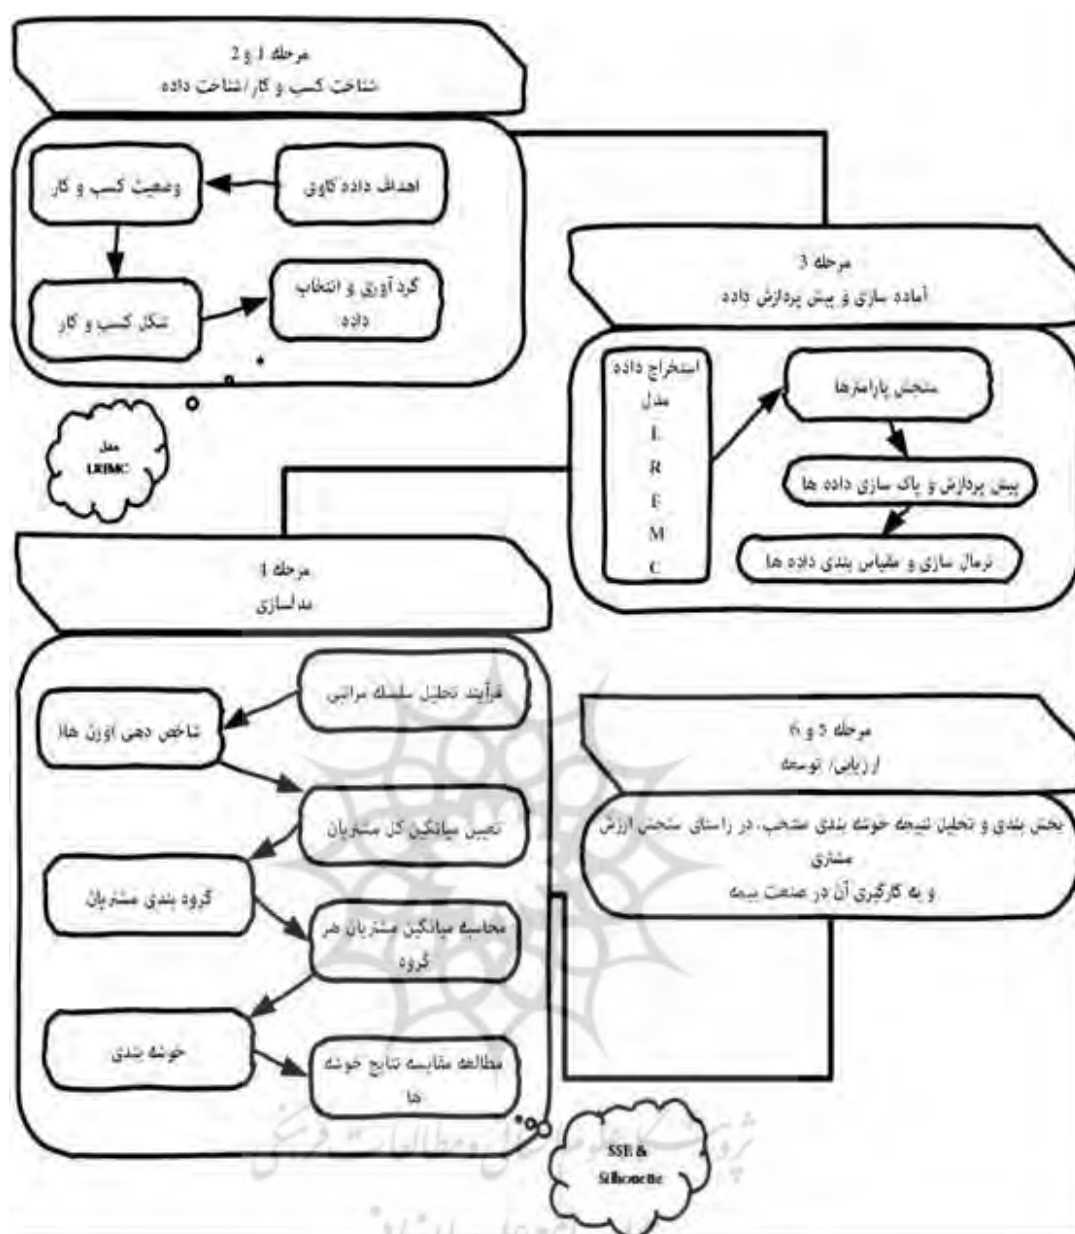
مرحله 1 و 2
شناخت کسب و کار/شناخت داده

اهداف داده کاوی
وضعیت کسب و کار
شکل کسب و کار
گردآوری و انتخاب داده

مدل LRFMC

مرحله 3
آماده سازی و پیش پردازش داده

استخراج داده مدل
L
R
F
M
C

سنجش پارامترها
پیش پردازش و پاک سازی داده ها
نرمال سازی و مقیاس بندی داده ها

مرحله 4
مدلسازی

فرآیند تحلیل سلسله مراتبی
شاخص دهی اوزن ها
تعیین میانگین کل مشتریان
گروه بندی مشتریان
محاسبه میانگین مشتریان هر گروه
خوشه بندی
مطالعه مقایسه نتایج خوشه ها

SSE & Silhouette

مرحله 5 و 6
ارزیابی/ توسعه

بخش بندی و تحلیل نتیجه خوشه بندی منتخب، در راستای سنجش ارزش مشتری
و به کارگیری آن در صنعت بیمه

پژوهشگاه علوم انسانی و مطالعات فرهنگی
پرتال جامع علوم انسانی